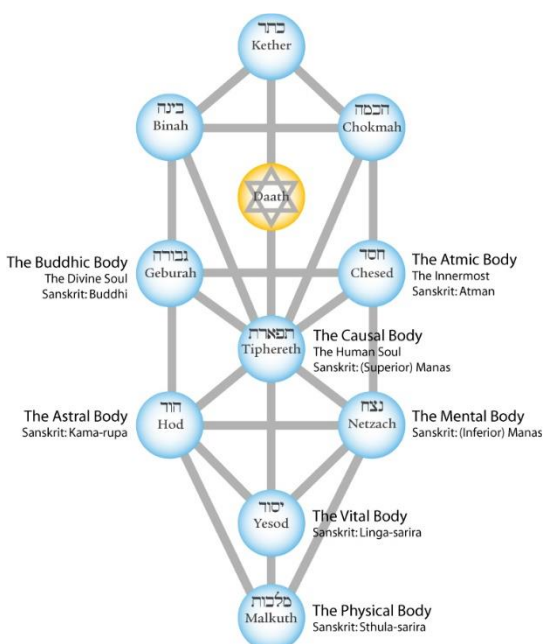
כתר
Kether

בינה
Binah

חכמה
Chokmah

Daath

The Buddhic Body
The Divine Soul
Sanskrit: Buddhi

גבורה
Geburah

חסד
Chesed

The Atmic Body
The Innermost
Sanskrit: Atman

תפארת
Tiphereth

The Causal Body
The Human Soul
Sanskrit: (Superior) Manas

The Astral Body
Sanskrit: Kama-rupa

הוד
Hod

נצח
Netzach

The Mental Body
Sanskrit: (Inferior) Manas

יסוד
Yesod

The Vital Body
Sanskrit: Linga-sarira

מלכות
Malkuth

The Physical Body
Sanskrit: Sthula-sarira